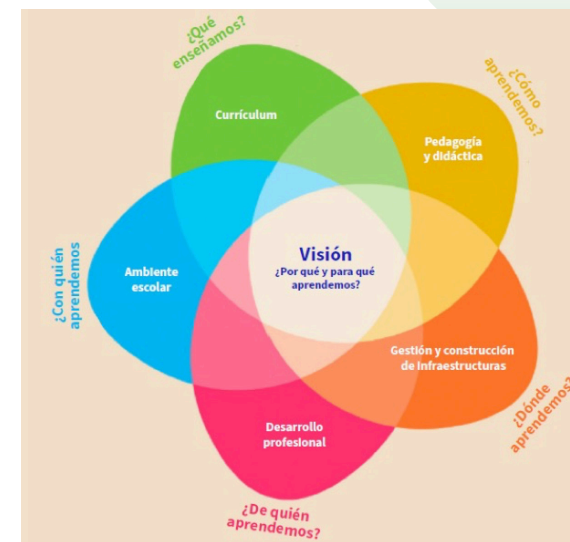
¿Qué enseñamos?

Currículum

¿Cómo aprendemos?

Pedagogía y didáctica

¿Con quién aprendemos

Ambiente escolar

Visión
¿Por qué y para qué aprendemos?

Gestión y construcción de infraestructuras

¿Dónde aprendemos?

Desarrollo profesional

¿De quién aprendemos?